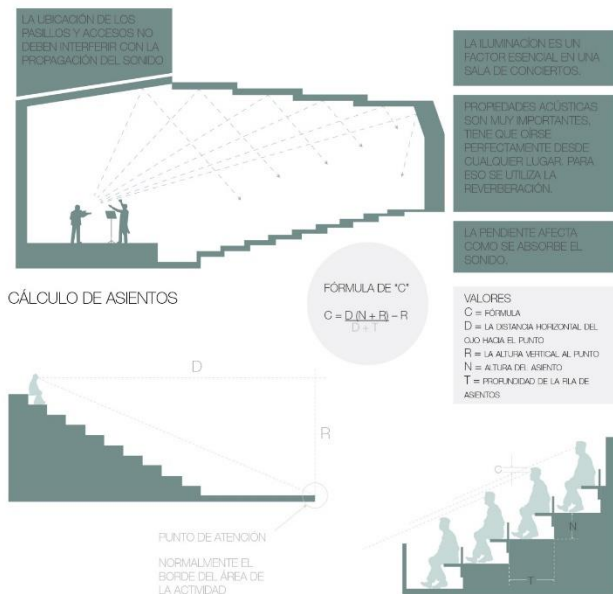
LA UBICACIÓN DE LOS PASILLOS Y ACCESOS NO DEBEN INTERFERIR CON LA PROPAGACIÓN DEL SONIDO

LA ILUMINACIÓN ES UN FACTOR ESENCIAL EN UNA SALA DE CONCIERTOS.

PROPEDADES ACÚSTICAS SON MUY IMPORTANTES, TIENE QUE OIRSE PERFECTAMENTE DESDE CUALQUIER LUGAR, PARA ESO SE UTILIZA LA REVERBERACIÓN.

LA PENDIENTE AFECTA COMO SE ABSORBE EL SONIDO.

CÁLCULO DE ASIENTOS

FÓRMULA DE "C"

$C = \frac{D(N+R)}{D+T} - R$

VALORES
C = FÓRMULA
D = LA DISTANCIA HORIZONTAL DEL OJO HACIA EL PUNTO
R = LA ALTURA VERTICAL AL PUNTO
N = ALTURA DEL ASIENTO
T = PROFUNDIDAD DE LA FILA DE ASIENTOS

D

R

PUNTO DE ATENCIÓN

NORMALMENTE EL BORDE DEL ÁREA DE LA ACTIVIDAD

C

N

T